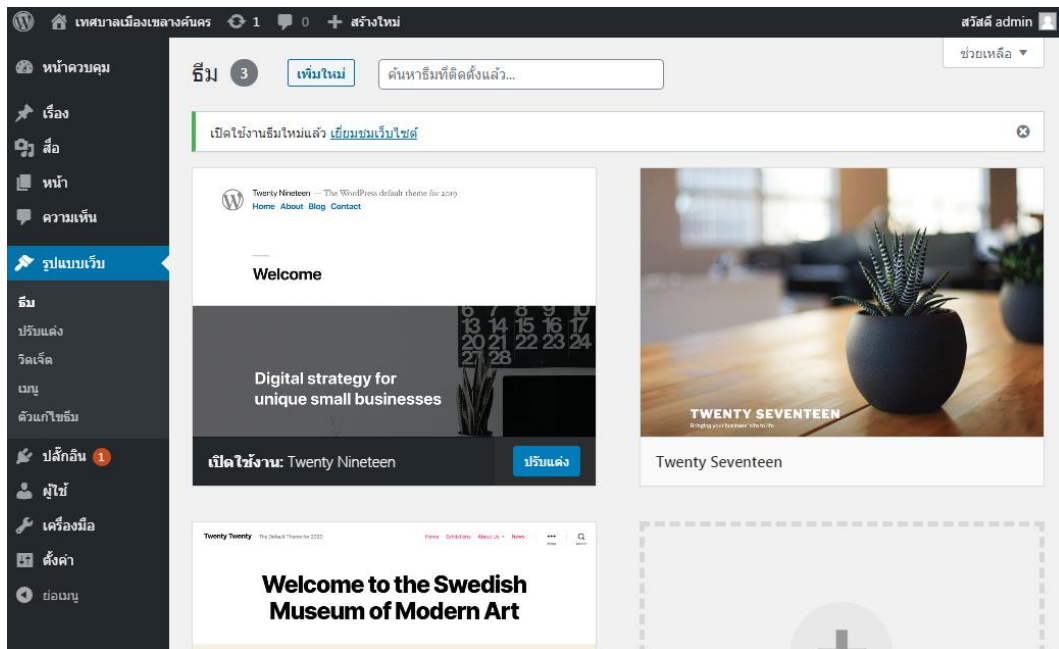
เทศบาลเมืองเขลางค์นคร 1 0 + สร้างใหม่
สวัสดี admin

ช่วยเหลือ ▼

หน้าควบคุม
เรื่อง
สื่อ
หน้า
ความเห็น
รูปแบบเว็บ
ธีม
ปรับแต่ง
วิดเจ็ต
เมนู
ตัวแก้ไขธีม
ปลั๊กอิน 1
ผู้ใช้
เครื่องมือ
ตั้งค่า
ย่อเมนู

ธีม 3 เพิ่มใหม่ ค้นหาธีมที่ติดตั้งแล้ว...

เปิดใช้งานธีมใหม่แล้ว เยี่ยมชมเว็บไซต์

Twenty Nineteen — The WordPress default theme for 2019
Home About Blog Contact

Welcome

13 14 15 16 17
20 21 22 23 24
27 28

Digital strategy for unique small businesses

เปิดใช้งาน: Twenty Nineteen
ปรับแต่ง

TWENTY SEVENTEEN
Bringing your business' site to life

Twenty Seventeen

Twenty Twenty The Default Theme for 2020
Home Exhibitions About Us News

Welcome to the Swedish Museum of Modern Art